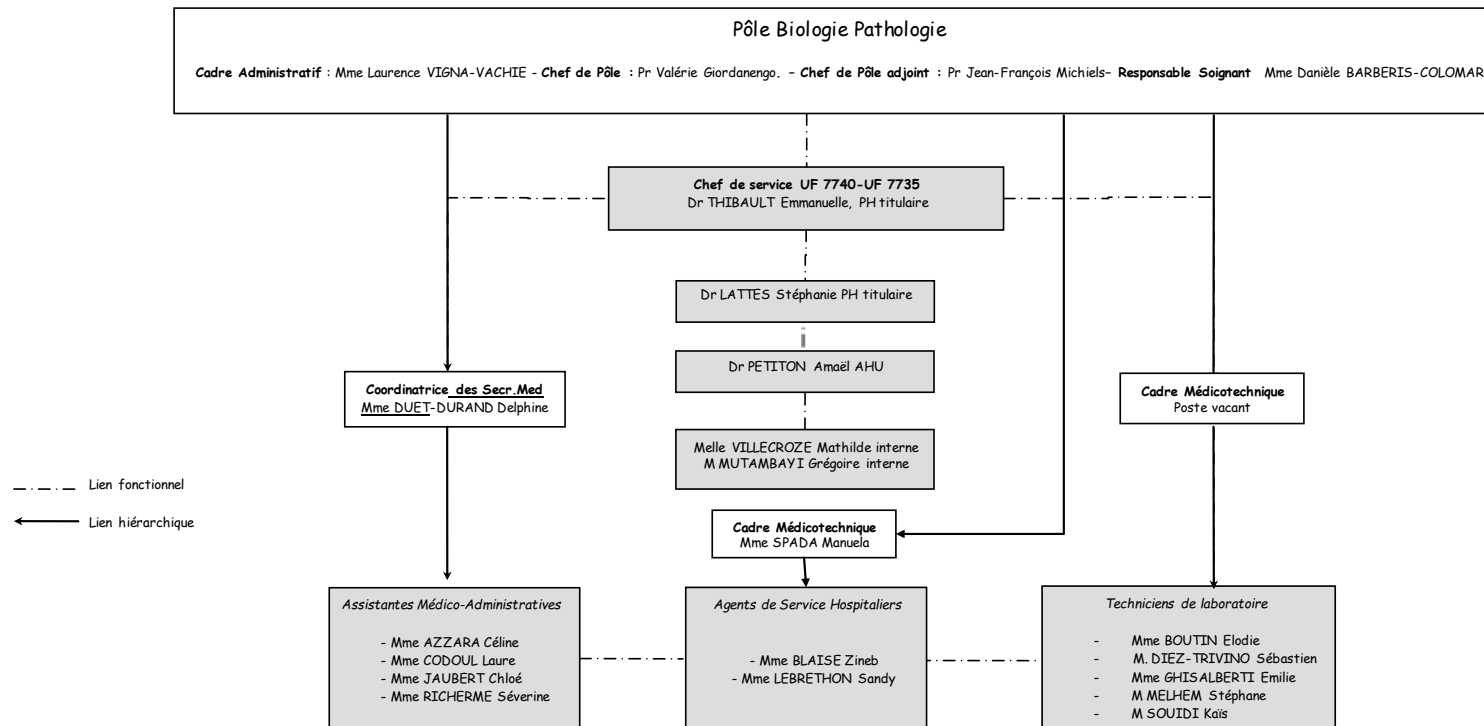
Pôle Biologie Pathologie

**Cadre Administratif** : Mme Laurence VIGNA-VACHIE - **Chef de Pôle** : Pr Valérie Giordanengo. – **Chef de Pôle adjoint** : Pr Jean-François Michiels– **Responsable Soignant** Mme Danièle BARBERIS-COLOMAR

**Chef de service UF 7740-UF 7735**
Dr THIBAULT Emmanuelle, PH titulaire

Dr LATTES Stéphanie PH titulaire

Dr PETITON Amaël AHU

Melle VILLECROZE Mathilde interne
M MUTAMBAYI Grégoire interne

**Coordinatrice des Secr.Med**
Mme DUET-DURAND Delphine

**Cadre Médicotechnique**
Poste vacant

Lien fonctionnel

Lien hiérarchique

**Cadre Médicotechnique**
Mme SPADA Manuela

*Assistantes Médico-Administratives*

- Mme AZZARA Céline
- Mme CODOUL Laure
- Mme JAUBERT Chloé
- Mme RICHERME Séverine

*Agents de Service Hospitaliers*

- Mme BLAISE Zineb
- Mme LEBRETHON Sandy

*Techniciens de laboratoire*

- Mme BOUTIN Elodie
- M. DIEZ-TRIVINO Sébastien
- Mme GHISALBERTI Emilie
- M MELHEM Stéphane
- M SOUIDI Kaïs